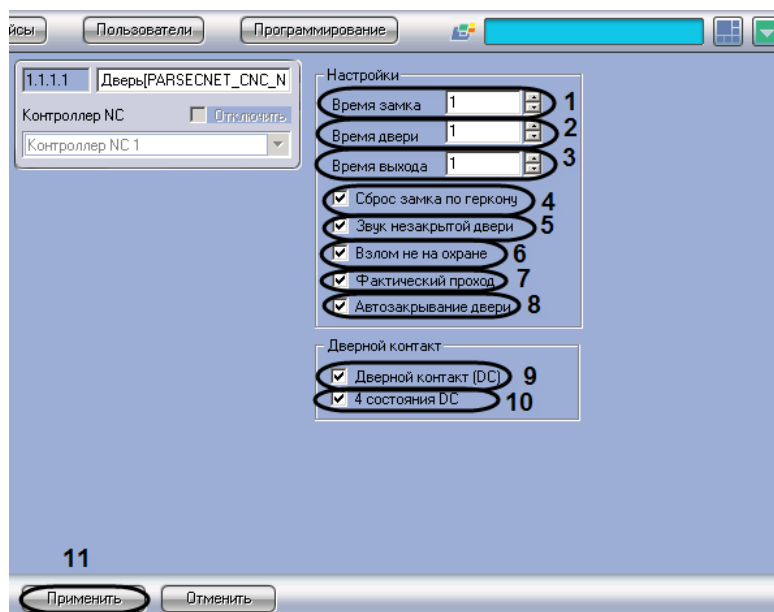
йсы Пользователи Программирование

1.1.1.1 Дверь[PARSECNET_CNC_N

Контроллер NC Отключить

Контроллер NC 1

Настройки

Время замка 1 1

Время двери 1 2

Время выхода 1 3

Сброс замка по геркону 4

Звук незакрытой двери 5

Взлом не на охране 6

Фактический проход 7

Автозакрывание двери 8

Дверной контакт

Дверной контакт (DC) 9

4 состояния DC 10

11

Применить Отменить